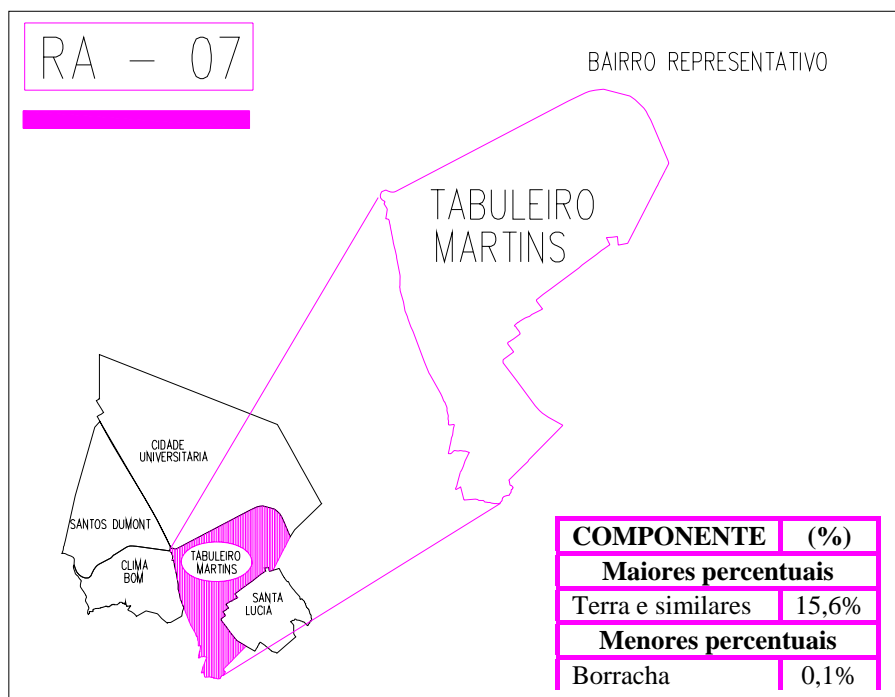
RA – 07

BAIRRO REPRESENTATIVO

TABULEIRO MARTINS

CIDADE UNIVERSITARIA

SANTOS DUMONT

CLIMA BOM

TABULEIRO MARTINS

SANTA LUCIA

| COMPONENTE | (%) |
|---|---|
| Maiores percentuais | |
| Terra e similares | 15,6% |
| Menores percentuais | |
| Borracha | 0,1% |